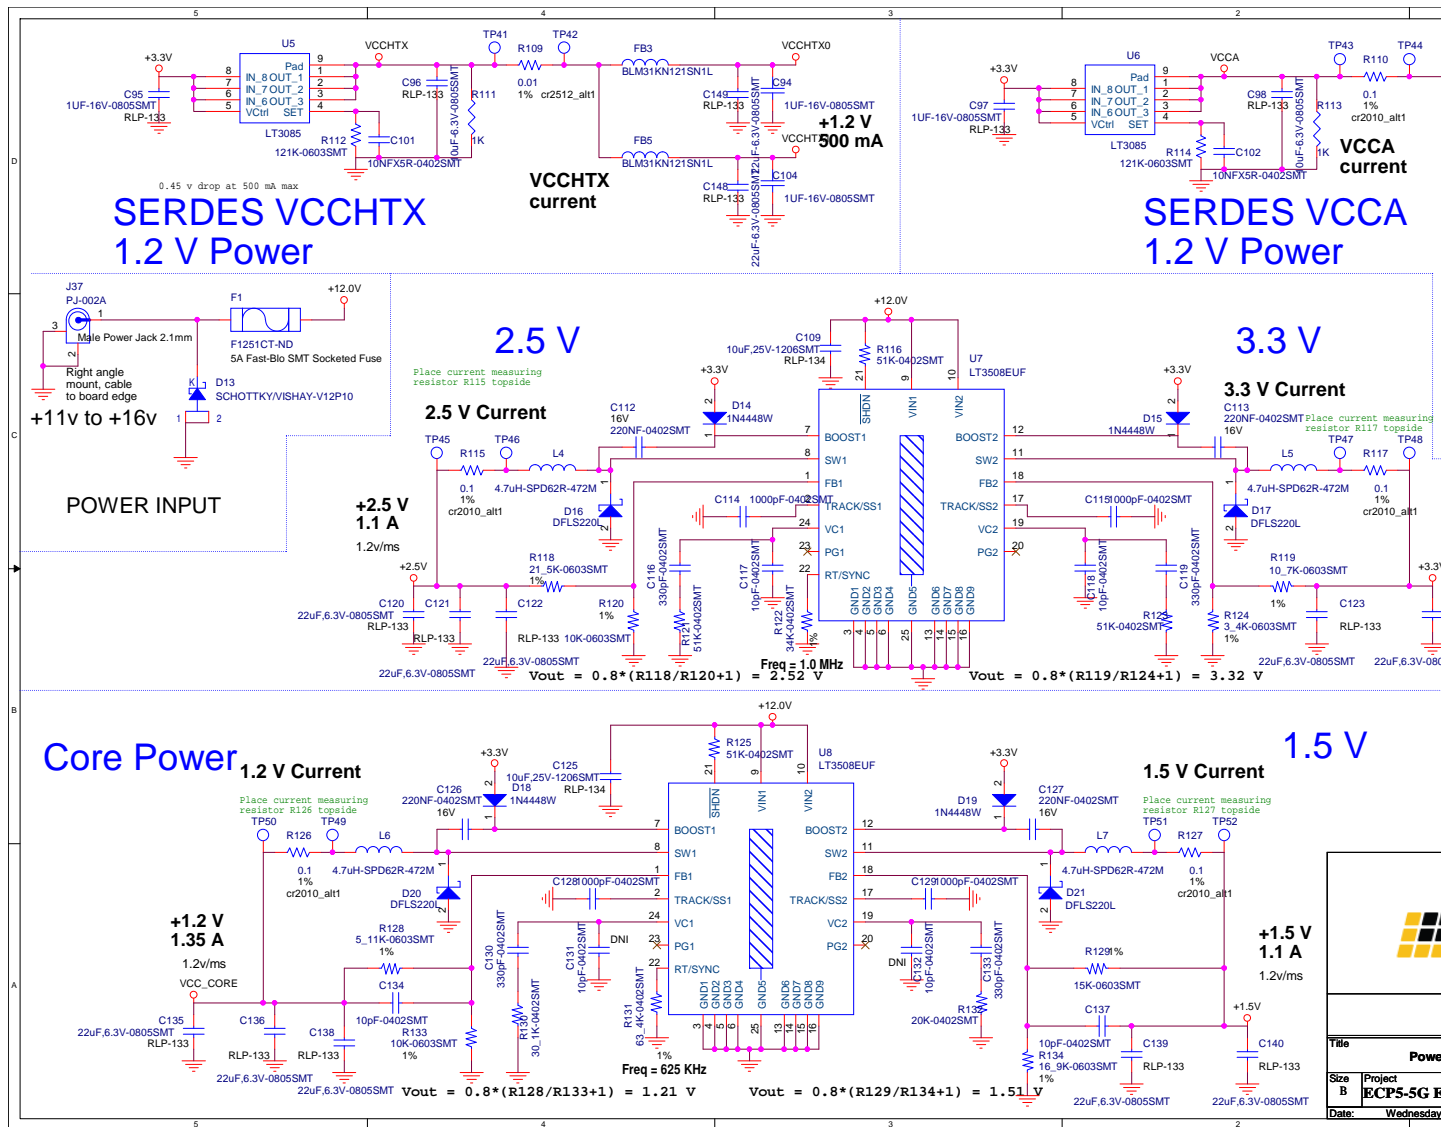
5 4 3 2

U5
+3.3V
Pad
IN_8 OUT_1
IN_7 OUT_2
IN_6 OUT_3
VCtrl SET
8 7 6 5
9 1 2 3 4
C95
1UF-16V-0805SMT
RLP-133
LT3085
121K-0603SMT
R112
C101
10NFX5R-0402SMT
VCCHTX
C96
RLP-133
10uF-6.3V-0805SMT
R111
1K
TP41
R109
0.01
1% cr2512_alt1
TP42
FB3
BLM31KN121SN1L
VCCHTX0
C149
RLP-133
C94
1UF-16V-0805SMT
22uF-6.3V-0805SMT
+1.2 V
500 mA
VCCHTX
FB5
BLM31KN121SN1L
C148
RLP-133
C104
1UF-16V-0805SMT
22uF-6.3V-0805SMT
0.45 v drop at 500 mA max
VCCHTX
current
SERDES VCCHTX
1.2 V Power

U6
+3.3V
Pad
IN_8 OUT_1
IN_7 OUT_2
IN_6 OUT_3
VCtrl SET
8 7 6 5
9 1 2 3 4
C97
1UF-16V-0805SMT
RLP-133
LT3085
121K-0603SMT
R114
C102
10NFX5R-0402SMT
VCCA
C98
RLP-133
10uF-6.3V-0805SMT
R113
1K
TP43
R110
0.1
1%
cr2010_alt1
TP44
VCCA
current
SERDES VCCA
1.2 V Power

D

J37
PJ-002A
1
3
2
Male Power Jack 2.1mm
Right angle
mount, cable
to board edge
+11v to +16v
F1
F1251CT-ND
5A Fast-Blo SMT Socketed Fuse
+12.0V
D13
SCHOTTKY/VISHAY-V12P10
K
1 2
POWER INPUT

C

2.5 V
Place current measuring
resistor R115 topside
2.5 V Current
TP45
R115
0.1
1%
cr2010_alt1
TP46
L4
4.7uH-SPD62R-472M
+3.3V
D14
1N4448W
2 1
C112
16V
220NF-0402SMT
D16
DFLS220L
+2.5 V
1.1 A
1.2v/ms
+2.5V
C120
22uF,6.3V-0805SMT
RLP-133
C121
RLP-133
22uF,6.3V-0805SMT
C122
RLP-133
22uF,6.3V-0805SMT
R118
21_5K-0603SMT
1%
R120
1%
10K-0603SMT
C114 1000pF-0402SMT
C116
330pF-0402SMT
R121
51K-0402SMT
C117
10pF-0402SMT
R122
34K-0402SMT
1%
Freq = 1.0 MHz
Vout = 0.8*(R118/R120+1) = 2.52 V

+12.0V
C109
10uF,25V-1206SMT
RLP-134
R116
51K-0402SMT
U7
LT3508EUF
21 9 10
SHDN VIN1 VIN2
7 BOOST1
8 SW1
1 FB1
2 TRACK/SS1
24 VC1
23 PG1
22 RT/SYNC
BOOST2 12
SW2 11
FB2 18
TRACK/SS2 17
VC2 19
PG2 20
GND1 GND2 GND3 GND4 GND5 GND6 GND7 GND8 GND9
3 4 5 6 25 13 14 15 16

3.3 V
3.3 V Current
+3.3V
D15
1N4448W
C113
220NF-0402SMT
16V
Place current measuring
resistor R117 topside
TP47
R117
0.1
1%
cr2010_alt1
TP48
L5
4.7uH-SPD62R-472M
D17
DFLS220L
C115 1000pF-0402SMT
C118
10pF-0402SMT
R123
51K-0402SMT
C119
330pF-0402SMT
R124
3_4K-0603SMT
1%
R119
10_7K-0603SMT
1%
C123
RLP-133
22uF,6.3V-0805SMT
22uF,6.3V-080
+3.3
Vout = 0.8*(R119/R124+1) = 3.32 V

B

Core Power
1.2 V Current
Place current measuring
resistor R126 topside
TP50
R126
0.1
1%
cr2010_alt1
TP49
L6
4.7uH-SPD62R-472M
+3.3V
C126
220NF-0402SMT
16V
D18
1N4448W
C125
10uF,25V-1206SMT
RLP-134
D20
DFLS220L
+1.2 V
1.35 A
1.2v/ms
VCC_CORE
C135
22uF,6.3V-0805SMT
RLP-133
C136
RLP-133
22uF,6.3V-0805SMT
C138
RLP-133
22uF,6.3V-0805SMT
R128
5_11K-0603SMT
1%
C134
10pF-0402SMT
R133
10K-0603SMT
1%
C128 1000pF-0402SMT
C130
330pF-0402SMT
R130
30_1K-0402SMT
C131
10pF-0402SMT
DNI
R131
63_4K-0402SMT
1%
Freq = 625 KHz
Vout = 0.8*(R128/R133+1) = 1.21 V

+12.0V
R125
51K-0402SMT
U8
LT3508EUF
21 9 10
SHDN VIN1 VIN2
7 BOOST1
8 SW1
1 FB1
2 TRACK/SS1
24 VC1
23 PG1
22 RT/SYNC
BOOST2 12
SW2 11
FB2 18
TRACK/SS2 17
VC2 19
PG2 20
GND1 GND2 GND3 GND4 GND5 GND6 GND7 GND8 GND9
3 4 5 6 25 13 14 15 16

1.5 V
1.5 V Current
+3.3V
D19
1N4448W
C127
220NF-0402SMT
16V
Place current measuring
resistor R127 topside
TP51
R127
0.1
1%
cr2010_alt1
TP52
L7
4.7uH-SPD62R-472M
D21
DFLS220L
C129 1000pF-0402SMT
DNI
C132
10pF-0402SMT
R132
20K-0402SMT
C133
330pF-0402SMT
R129 1%
15K-0603SMT
C137
10pF-0402SMT
R134
16_9K-0603SMT
1%
C139
RLP-133
22uF,6.3V-0805SMT
+1.5 V
1.1 A
1.2v/ms
+1.5V
C140
RLP-133
22uF,6.3V-0805SMT
Vout = 0.8*(R129/R134+1) = 1.51 V

A

Title
Powe
Size
B
Project
ECP5-5G E
Date:
Wednesday

5 4 3 2